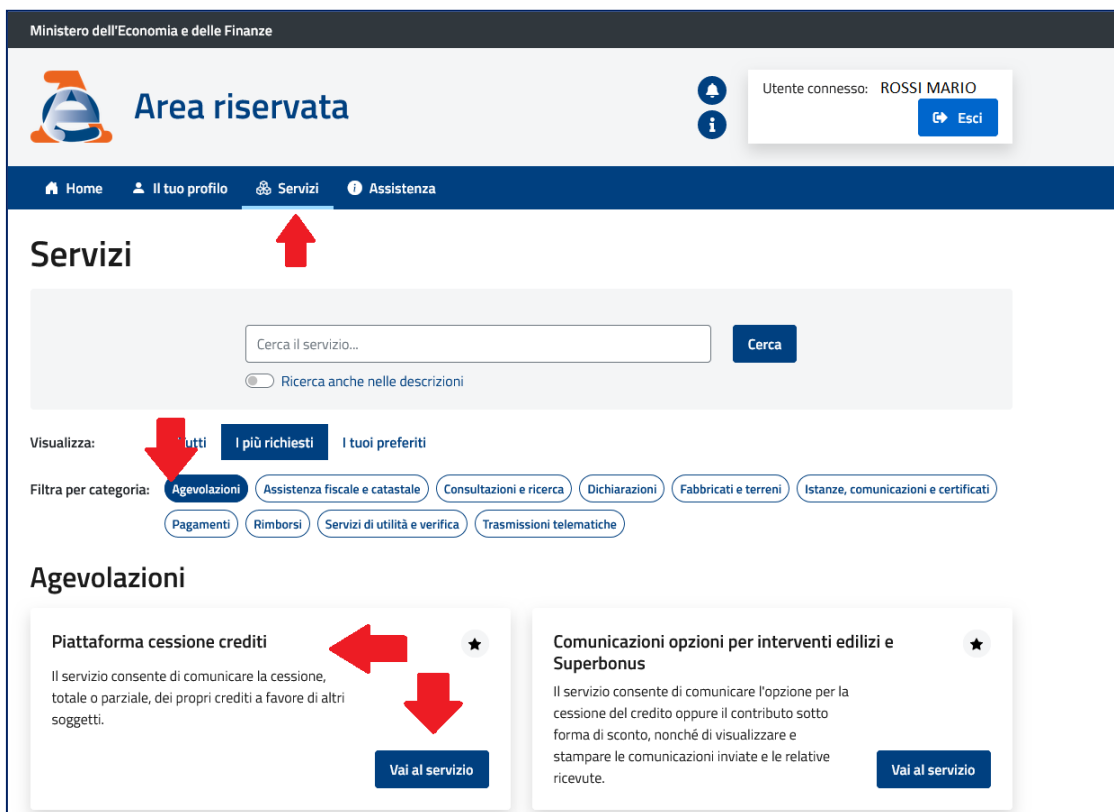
Ministero dell'Economia e delle Finanze

Area riservata

Utente connesso: ROSSI MARIO

Esci

Home Il tuo profilo Servizi Assistenza

Servizi

Cerca il servizio...

Cerca

Ricerca anche nelle descrizioni

Visualizza: Tutti I più richiesti I tuoi preferiti

Filtra per categoria: Agevolazioni Assistenza fiscale e catastale Consultazioni e ricerca Dichiarazioni Fabbricati e terreni Istanze, comunicazioni e certificati Pagamenti Rimborsi Servizi di utilità e verifica Trasmissioni telematiche

Agevolazioni

Piattaforma cessione crediti

Il servizio consente di comunicare la cessione, totale o parziale, dei propri crediti a favore di altri soggetti.

Vai al servizio

Comunicazioni opzioni per interventi edilizi e Superbonus

Il servizio consente di comunicare l'opzione per la cessione del credito oppure il contributo sotto forma di sconto, nonché di visualizzare e stampare le comunicazioni inviate e le relative ricevute.

Vai al servizio